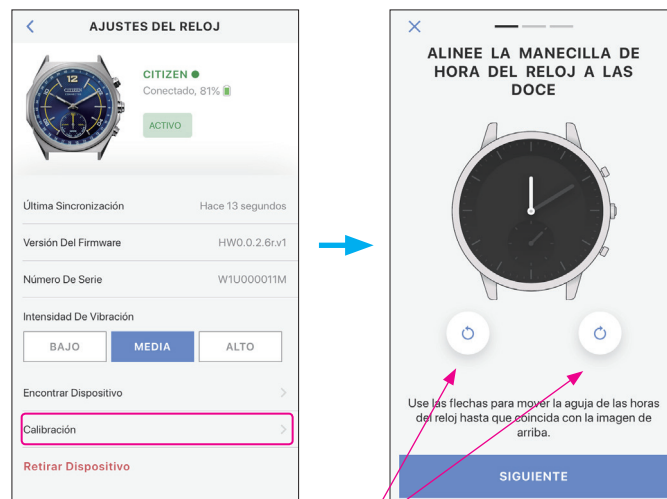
AJUSTES DEL RELOJ

CITIZEN
Conectado, 81%

ACTIVO

Última Sincronización Hace 13 segundos

Versión Del Firmware HW0.0.2.6r.v1

Número De Serie W1U000011M

Intensidad De Vibración

BAJO MEDIA ALTO

Encontrar Dispositivo

Calibración

Retirar Dispositivo

ALINEE LA MANECILLA DE HORA DEL RELOJ A LAS DOCE

Use las flechas para mover la aguja de las horas del reloj hasta que coincida con la imagen de arriba.

SIGUIENTE